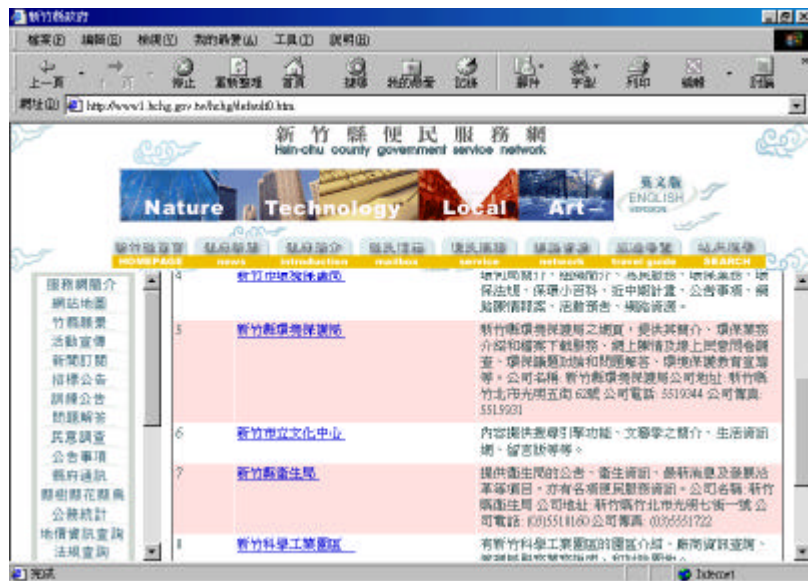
新竹縣政府

檔案(F) 編輯(E) 檢視(V) 我的最愛(A) 工具(T) 說明(H)

上一頁 停止 重新整理 首頁 搜尋 我的最愛 記錄 郵件 字型 列印 編輯 討論

網址(D) http://www1.hchg.gov.tw/hchg/hchg0.htm

新竹縣便民服務網
Hsin-chu county government service network

Nature Technology Local Art

英文版 ENGLISH VERSION

HOMEPAGE news introduction mailbox service network travel guide SEARCH

服務網簡介
網站地圖
竹縣縣景
活動宣傳
新聞訂閱
招標公告
訓練公告
問題解答
民意調查
公告事項
縣府通訊
縣樹縣花縣鳥
公務統計
地價資訊查詢
法規查詢

| | | |
|---|---|---|
| 4 | 新竹市環境保護局 | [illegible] |
| 5 | 新竹縣環境保護局 | 新竹縣環境保護局之網頁，提供其簡介、環保業務介紹和稽查下載服務、網上陳情及線上民眾問卷調查、環保議題討論和問題解答、環境保護教育宣導等。公司名稱: 新竹縣環境保護局 公司地址: 新竹縣竹北市光明五街 62號 公司電話: 5519344 公司傳真: 5519931 |
| 6 | 新竹市立文化中心 | 內容提供查詢引擎功能、文藝季之簡介、生活資訊網、留言版等等。 |
| 7 | 新竹縣衛生局 | 提供衛生局的公告、衛生資訊、最新消息及發展沿革等項目，亦有各項便民服務資訊。公司名稱: 新竹縣衛生局 公司地址: 新竹縣竹北市光明七街一號 公司電話: (03)5518160 公司傳真: (03)5551722 |
| 8 | 新竹科學工業園區 | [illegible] |

完成 Internet